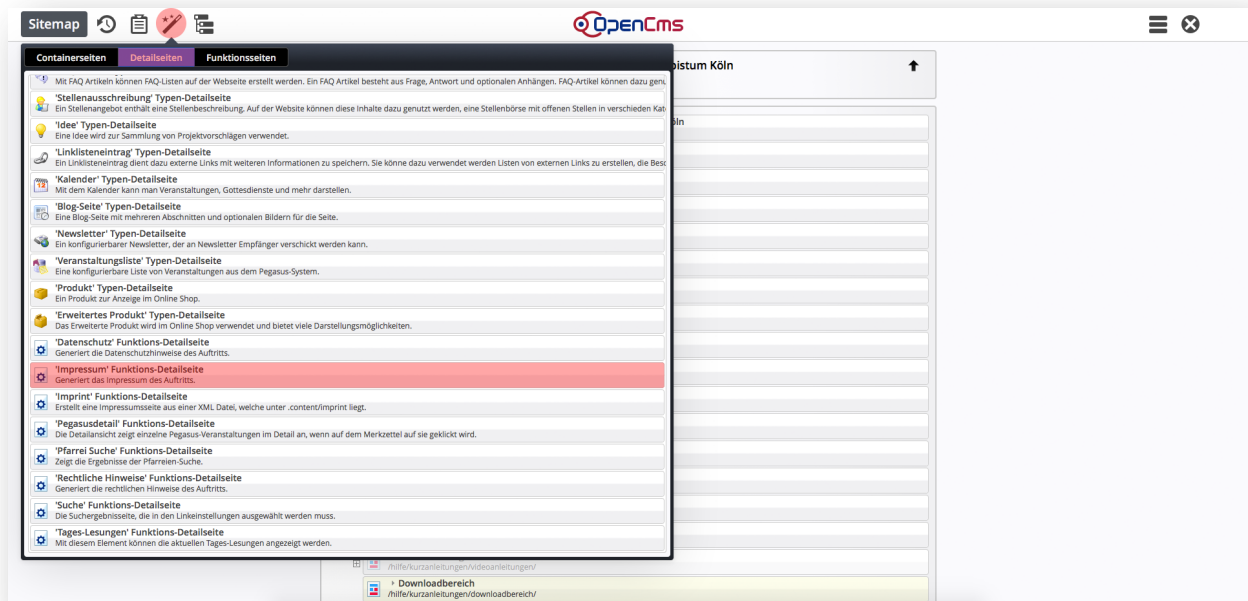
Sitemap

OpenCms

Containerseiten | Detailseiten | Funktionsseiten

Mit FAQ Artikeln können FAQ-Listen auf der Webseite erstellt werden. Ein FAQ Artikel besteht aus Frage, Antwort und optionalen Anhängen. FAQ-Artikel können dazu genu

'Stellenausschreibung' Typen-Detailseite
Ein Stellenangebot enthält eine Stellenbeschreibung. Auf der Website können diese Inhalte dazu genutzt werden, eine Stellenbörse mit offenen Stellen in verschieden Kat

'Idee' Typen-Detailseite
Eine Idee wird zur Sammlung von Projektvorschlägen verwendet.

'Linklisteneintrag' Typen-Detailseite
Ein Linklisteneintrag dient dazu externe Links mit weiteren Informationen zu speichern. Sie könne dazu verwendet werden Listen von externen Links zu erstellen, die Besc

'Kalender' Typen-Detailseite
Mit dem Kalender kann man Veranstaltungen, Gottesdienste und mehr darstellen.

'Blog-Seite' Typen-Detailseite
Eine Blog-Seite mit mehreren Abschnitten und optionalen Bildern für die Seite.

'Newsletter' Typen-Detailseite
Ein konfigurierbarer Newsletter, der an Newsletter Empfänger verschickt werden kann.

'Veranstaltungsliste' Typen-Detailseite
Eine konfigurierbare Liste von Veranstaltungen aus dem Pegasus-System.

'Produkt' Typen-Detailseite
Ein Produkt zur Anzeige im Online Shop.

'Erweitertes Produkt' Typen-Detailseite
Das Erweiterte Produkt wird im Online Shop verwendet und bietet viele Darstellungsmöglichkeiten.

'Datenschutz' Funktions-Detailseite
Generiert die Datenschutzhinweise des Auftritts.

'Impressum' Funktions-Detailseite
Generiert das Impressum des Auftritts.

'Imprint' Funktions-Detailseite
Erstellt eine Impressumsseite aus einer XML Datei, welche unter .content/imprint liegt.

'Pegasusdetail' Funktions-Detailseite
Die Detailansicht zeigt einzelne Pegasus-Veranstaltungen im Detail an, wenn auf dem Merkzettel auf sie geklickt wird.

'Pfarrei Suche' Funktions-Detailseite
Zeigt die Ergebnisse der Pfarreien-Suche.

'Rechtliche Hinweise' Funktions-Detailseite
Generiert die rechtlichen Hinweise des Auftritts.

'Suche' Funktions-Detailseite
Die Suchergebnisseite, die in den Linkeinstellungen ausgewählt werden muss.

'Tages-Lesungen' Funktions-Detailseite
Mit diesem Element können die aktuellen Tages-Lesungen angezeigt werden.

bistum Köln

öln

/hilfe/kurzanleitungen/videoanleitungen/

Downloadbereich
/hilfe/kurzanleitungen/downloadbereich/